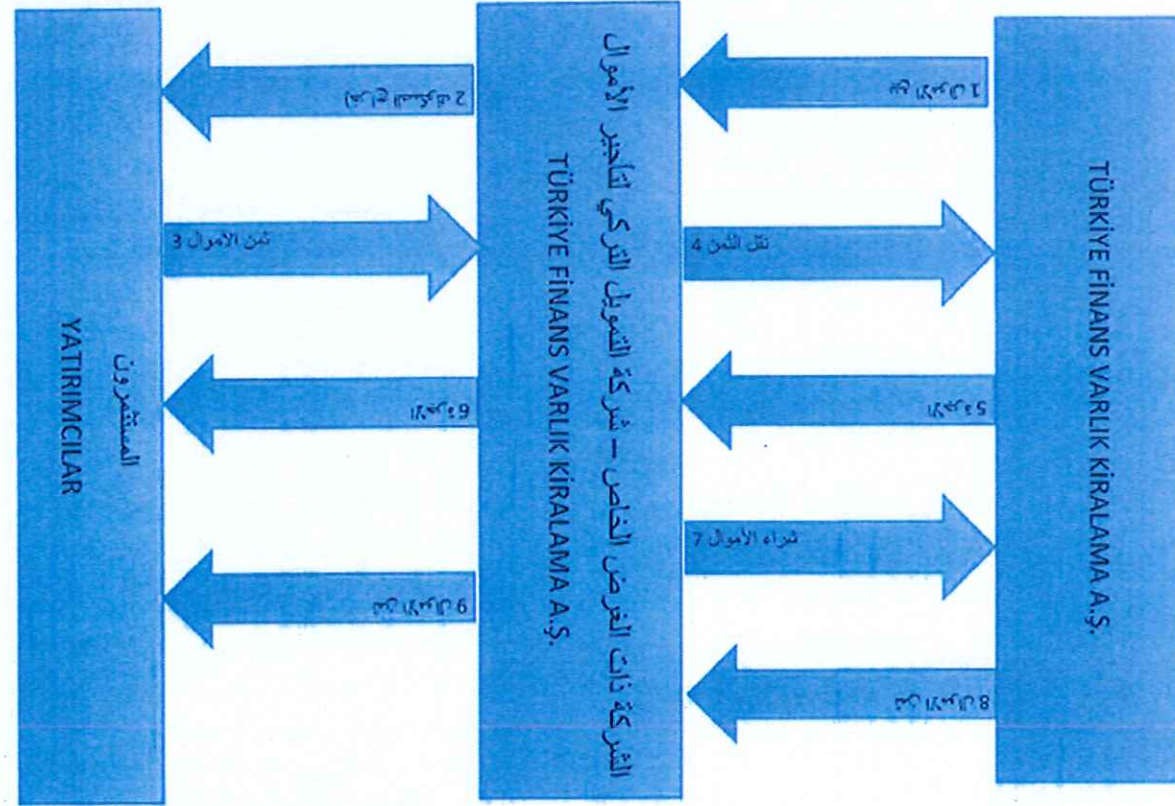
TÜRKİYE FİNANS VARLIK KİRALAMA A.Ş.

1 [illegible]

4 نقل الثمن

5 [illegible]

7 شراء الأموال

8 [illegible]

الشركة ذات الغرض الخاص – شركة التمويل التركي لتأجير الأموال
TÜRKİYE FİNANS VARLIK KİRALAMA A.Ş.

2 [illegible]

3 ثمن الأموال

9 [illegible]

6 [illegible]

المستثمرون
YATIRIMCILAR